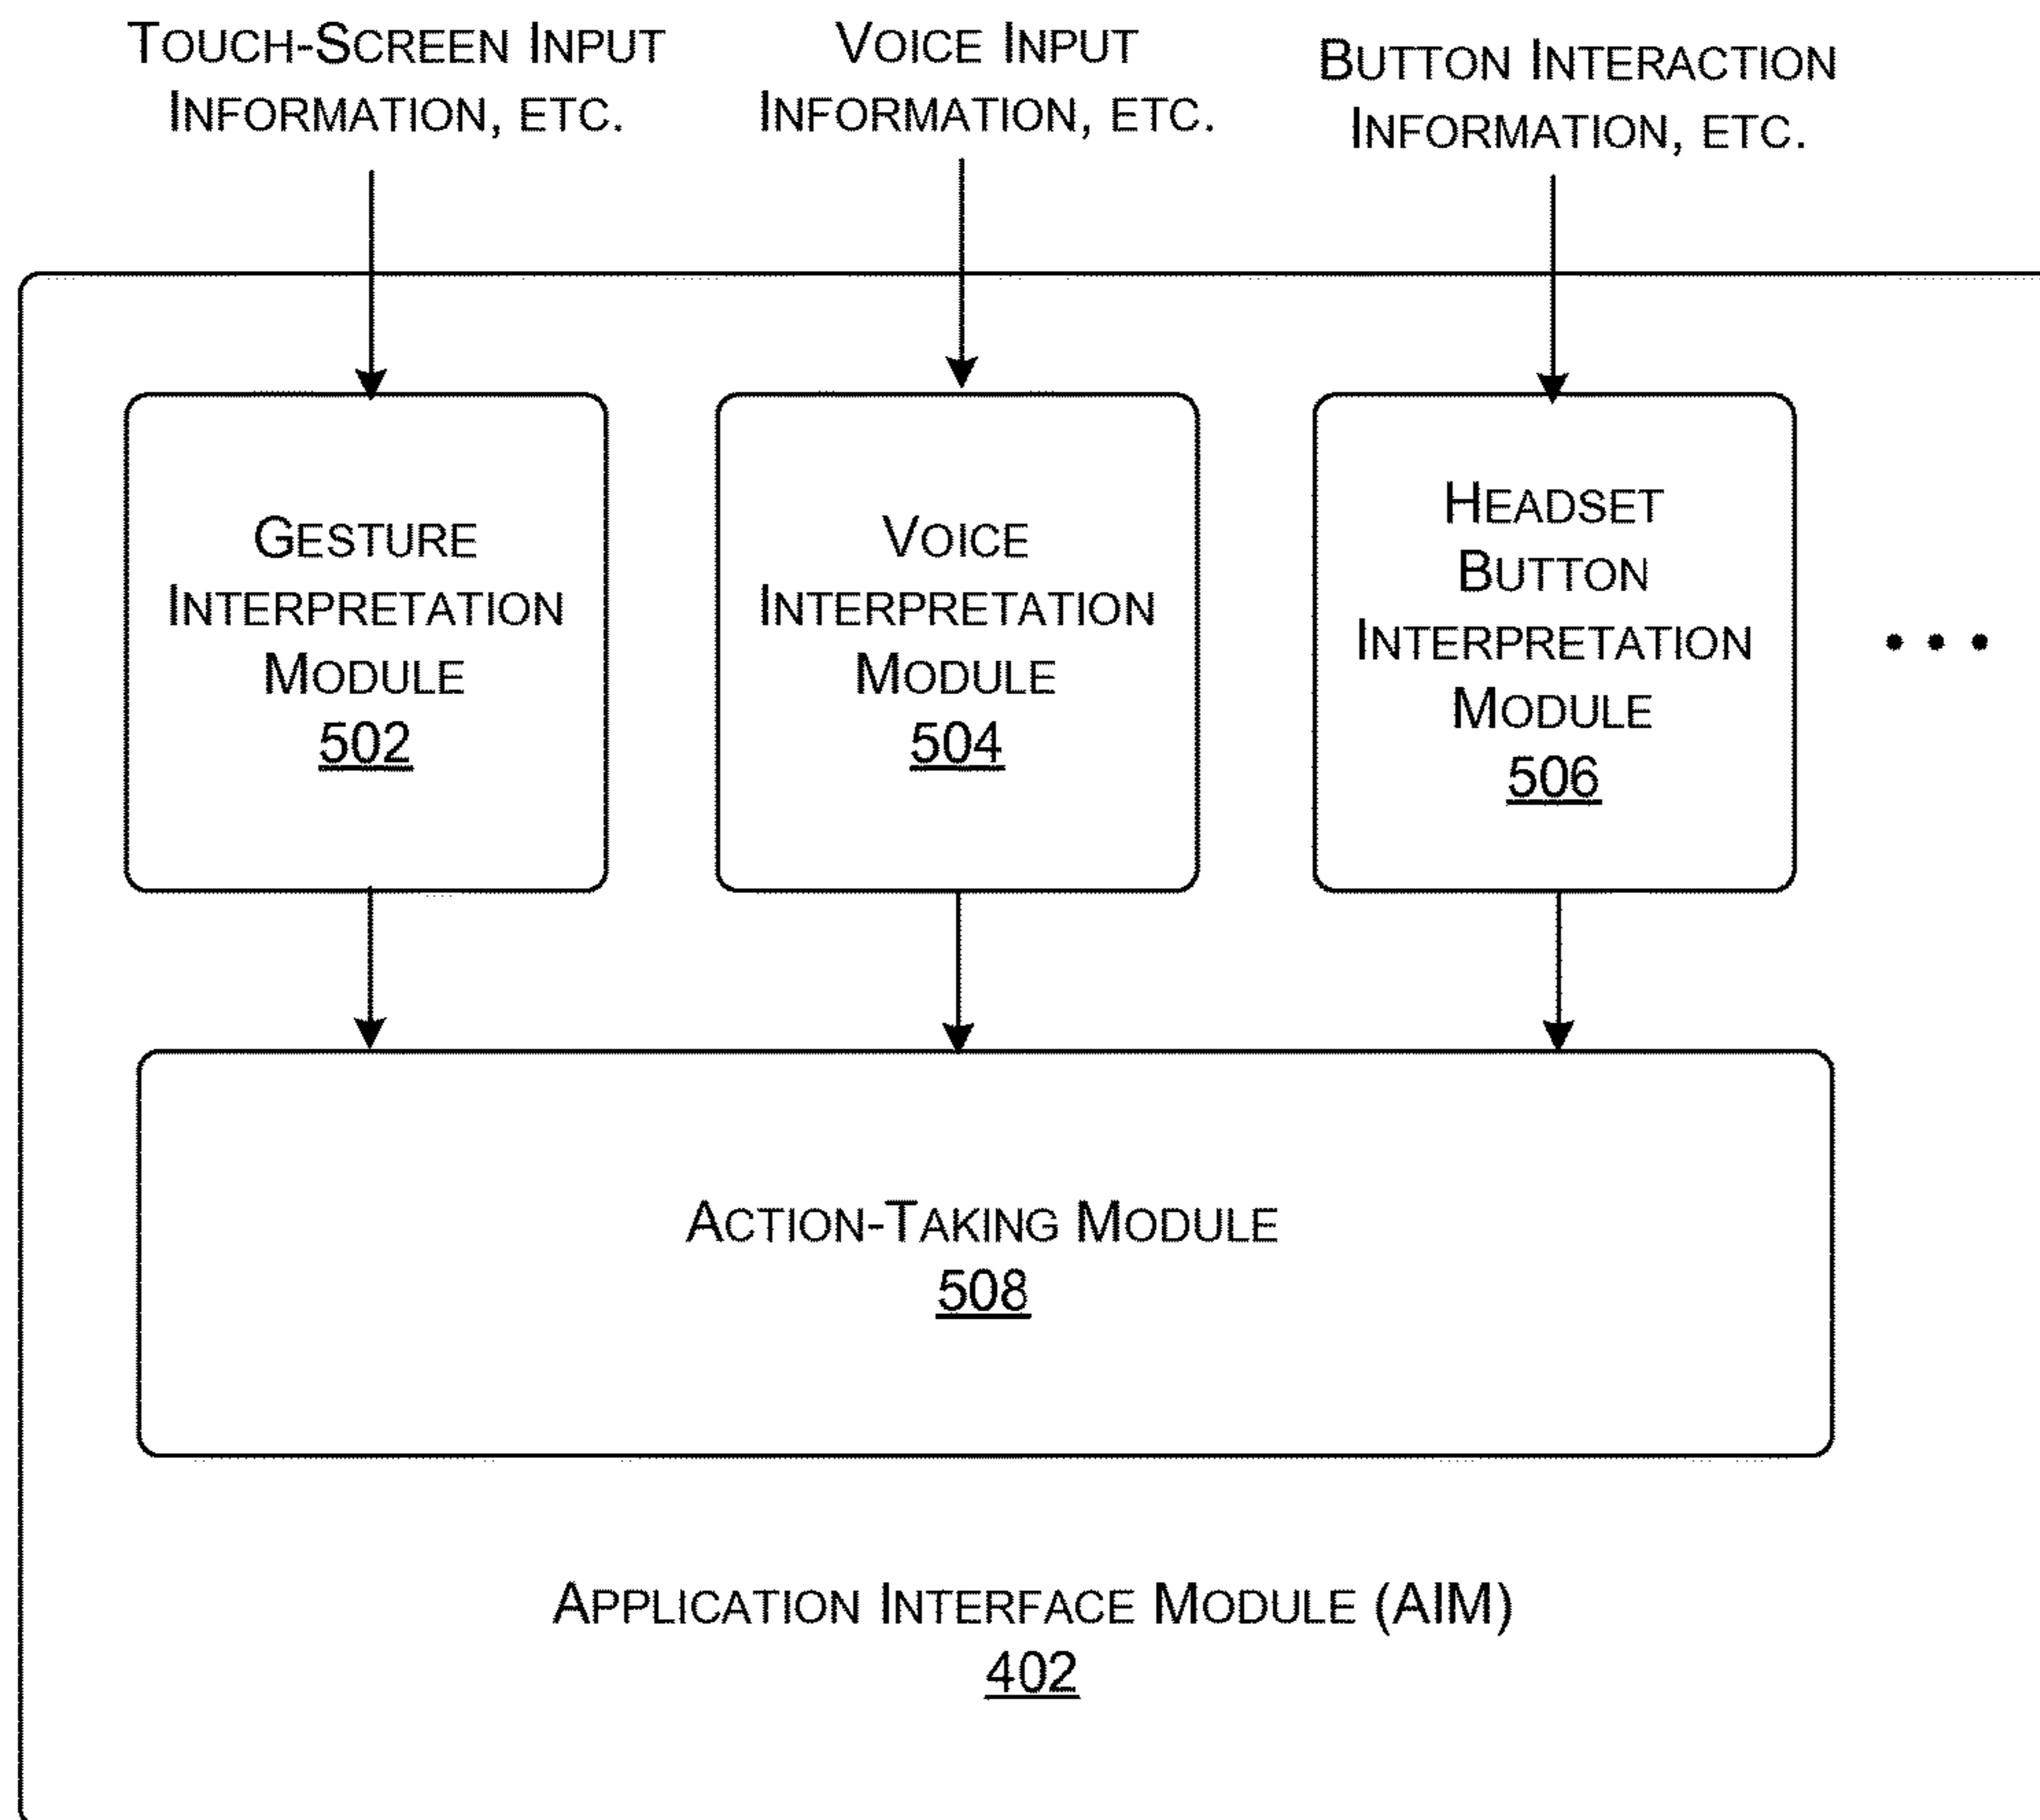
Touch-Screen Input Information, etc.

Voice Input Information, etc.

Button Interaction Information, etc.

Gesture Interpretation Module 502

Voice Interpretation Module 504

Headset Button Interpretation Module 506

• • •

Action-Taking Module 508

Application Interface Module (AIM) 402